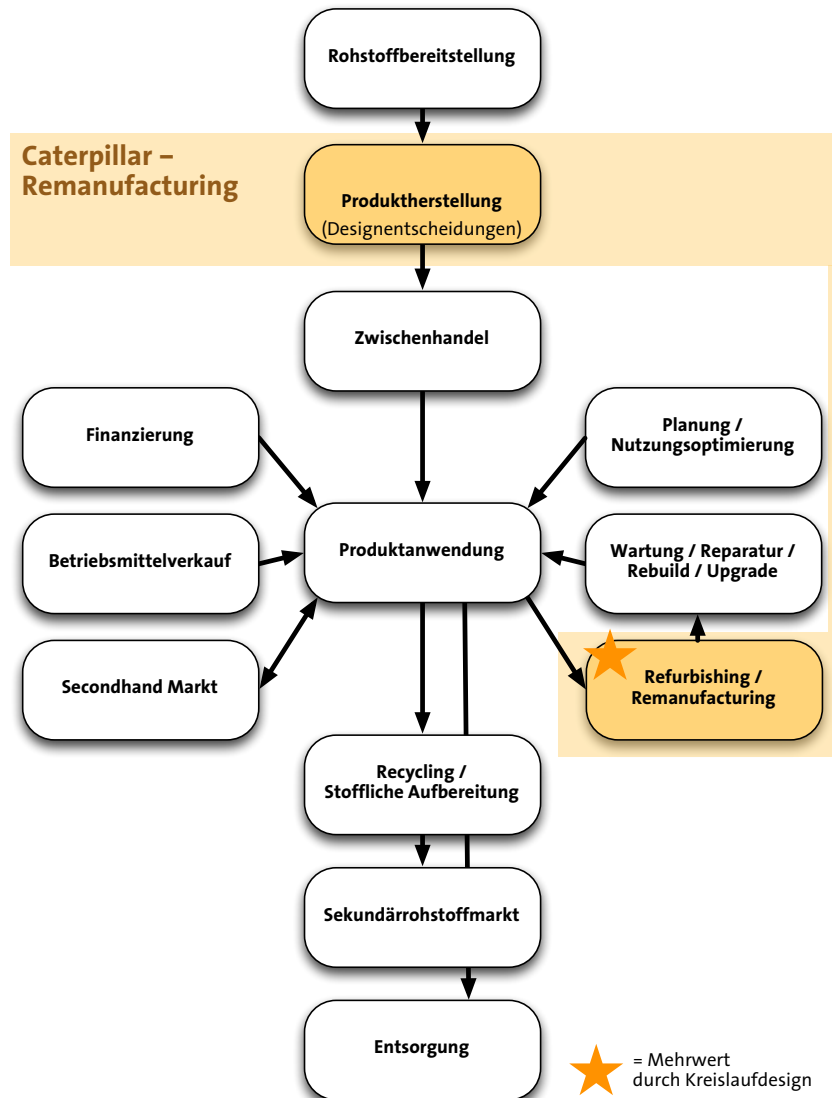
Rohstoffbereitstellung

Caterpillar – Remanufacturing

Produktherstellung
(Designentscheidungen)

Zwischenhandel

Finanzierung

Planung / Nutzungsoptimierung

Betriebsmittelverkauf

Produktanwendung

Wartung / Reparatur / Rebuild / Upgrade

Secondhand Markt

Refurbishing / Remanufacturing

Recycling / Stoffliche Aufbereitung

Sekundärrohstoffmarkt

Entsorgung

= Mehrwert durch Kreislaufdesign